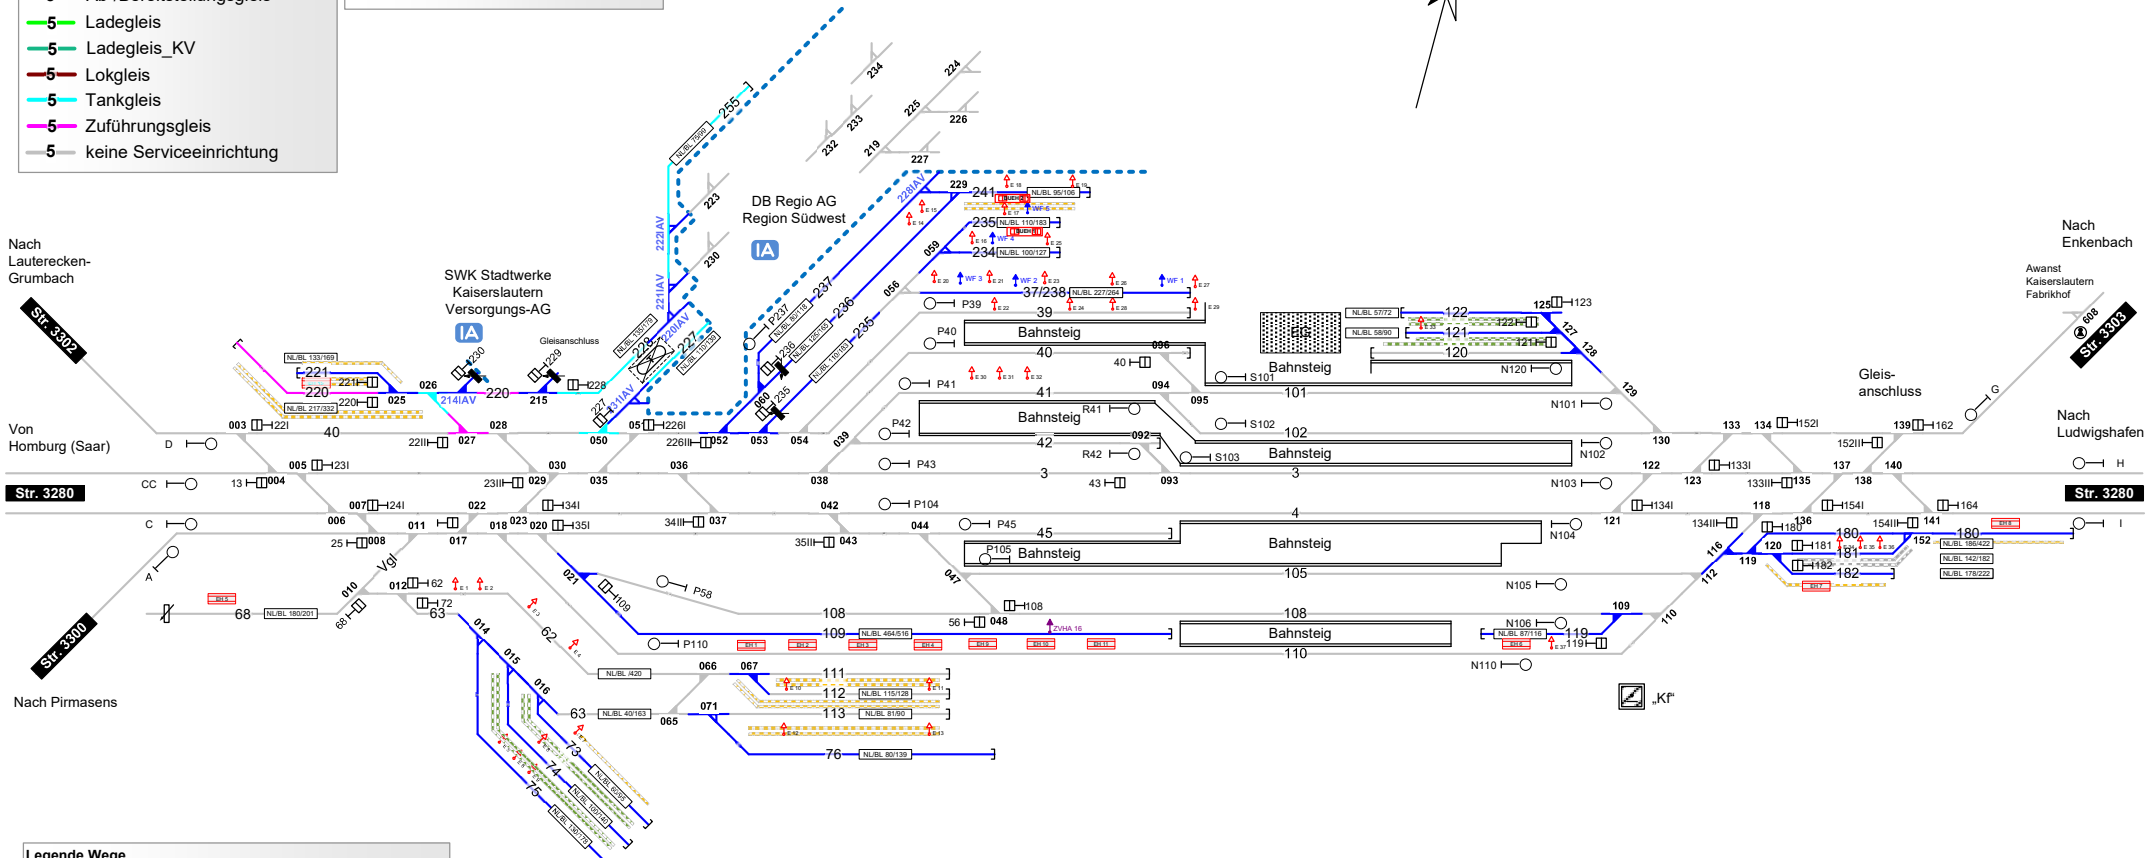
5 Ladegleis
5 Ladegleis_KV
5 Lokgleis
5 Tankgleis
5 Zuführungsgleis
5 keine Serviceeinrichtung

Nach Lauterecken-Grumbach

Str. 3302

Von Homburg (Saar)

Str. 3280

Str. 3300

Nach Pirmasens

SWK Stadtwerke Kaiserslautern Versorgungs-AG

IA

Gleisanschluss

DB Regio AG Region Südwest

IA

Bahnsteig

Bahnsteig

Bahnsteig

Bahnsteig

Bahnsteig

Bahnsteig

EG

Nach Enkenbach

Awanst Kaiserslautern Fabrikhof

Str. 3303

Gleis-anschluss

Nach Ludwigshafen

Str. 3280

„Kf"

Legende Wege

221 220 40 003 221 D 026 220 025 214IAV 028 027 221I 215 228 229 230 050 051 226I 052 053 054 039 005 231 13 004 CC 007 241 022 030 029 035 036 038 C 006 011 017 018 023 020 035I 034II 037 042 044 25 008 A 010 012 62 63 72 68 014 015 016 63 021 109 P58 108 109 P110 108 Bahnsteig 110 105 066 067 111 112 113 065 071 76 255 234 224 233 225 226 232 219 227 223 230 222IAV 221IAV 220IAV 228 227 241 235 234 229 228IAV 059 056 237 236 235 P237 236 060 235 37/238 39 P39 P40 40 096 41 P41 094 095 101 S101 R41 42 P42 092 102 S102 S103 43 093 3 4 P43 P104 P45 45 P105 105 047 108 56 048 ZVHA 16 N101 N102 N103 N104 N105 N106 N110 122 121 120 125 123 127 128 129 N120 130 133 134 152I 139 162 G 608 152II 137 140 H 122 133I 123 133II 135 118 134I 154I 164 121 134II 136 180 154II 141 180 I 116 120 181 181 152 119 182 182 112 109 110 119 119